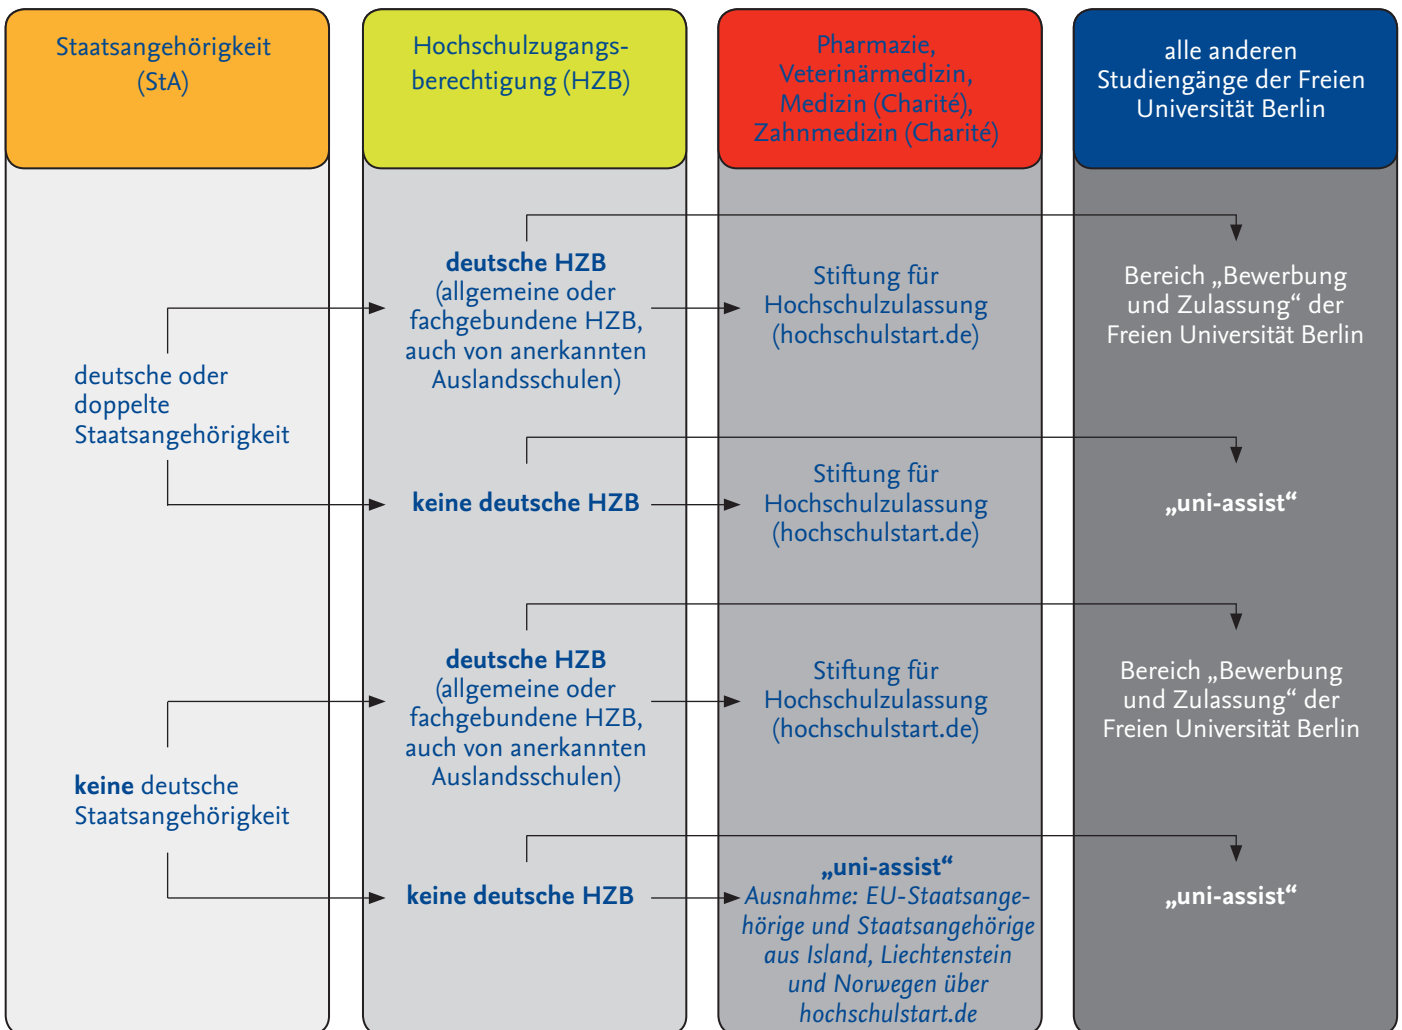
Staatsangehörigkeit (StA)

Hochschulzugangsberechtigung (HZB)

Pharmazie, Veterinärmedizin, Medizin (Charité), Zahnmedizin (Charité)

alle anderen Studiengänge der Freien Universität Berlin

deutsche HZB (allgemeine oder fachgebundene HZB, auch von anerkannten Auslandsschulen)

Stiftung für Hochschulzulassung (hochschulstart.de)

Bereich „Bewerbung und Zulassung“ der Freien Universität Berlin

deutsche oder doppelte Staatsangehörigkeit

keine deutsche HZB

Stiftung für Hochschulzulassung (hochschulstart.de)

„uni-assist“

deutsche HZB (allgemeine oder fachgebundene HZB, auch von anerkannten Auslandsschulen)

Stiftung für Hochschulzulassung (hochschulstart.de)

Bereich „Bewerbung und Zulassung“ der Freien Universität Berlin

keine deutsche Staatsangehörigkeit

keine deutsche HZB

„uni-assist“
Ausnahme: EU-Staatsangehörige und Staatsangehörige aus Island, Liechtenstein und Norwegen über hochschulstart.de

„uni-assist“